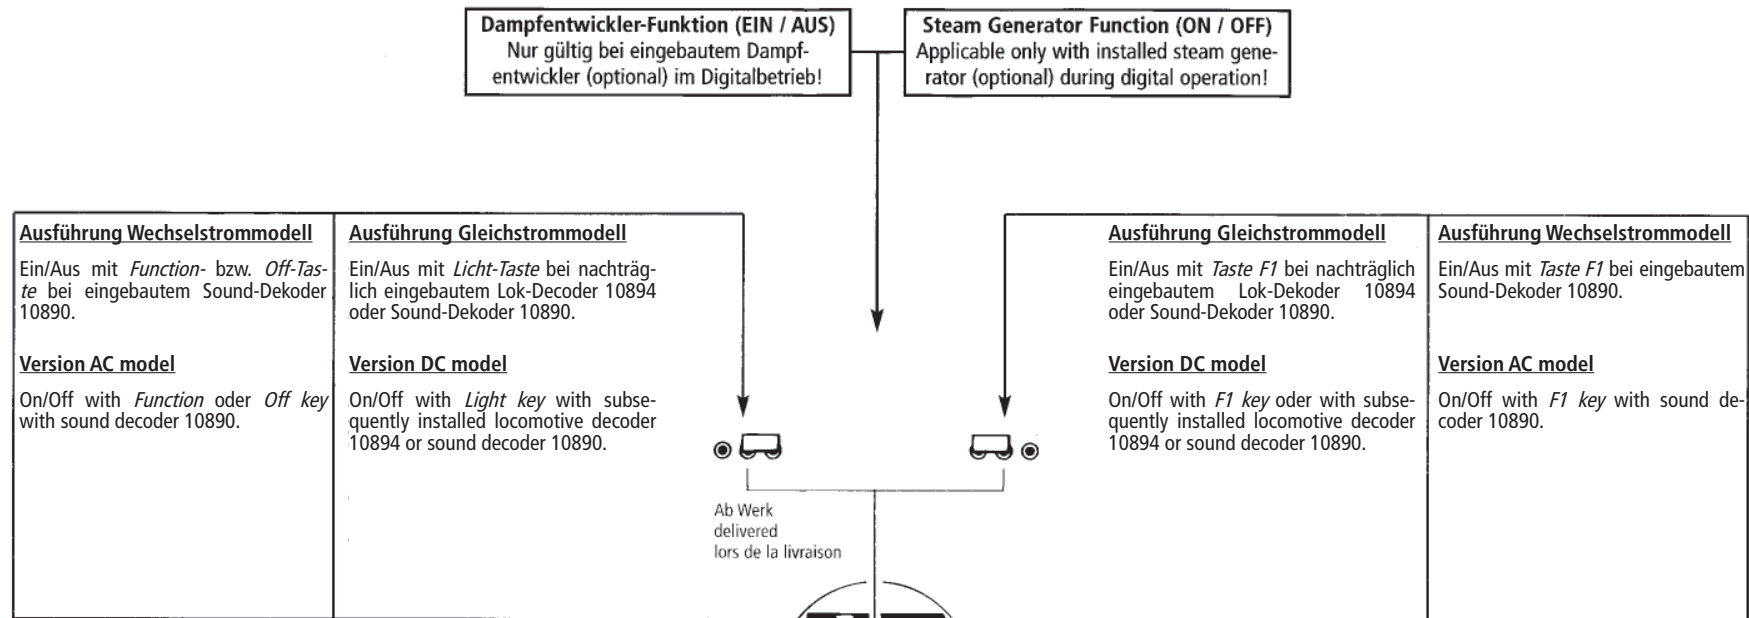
Dampfentwickler-Funktion (EIN / AUS)
Nur gültig bei eingebautem Dampfentwickler (optional) im Digitalbetrieb!

Steam Generator Function (ON / OFF)
Applicable only with installed steam generator (optional) during digital operation!

Ausführung Wechselstrommodell

Ein/Aus mit *Function-* bzw. *Off-Taste* bei eingebautem Sound-Dekoder 10890.

Version AC model

On/Off with *Function* oder *Off key* with sound decoder 10890.

Ausführung Gleichstrommodell

Ein/Aus mit *Licht-Taste* bei nachträglich eingebautem Lok-Decoder 10894 oder Sound-Dekoder 10890.

Version DC model

On/Off with *Light key* with subsequently installed locomotive decoder 10894 or sound decoder 10890.

Ab Werk
delivered
lors de la livraison

Ausführung Gleichstrommodell

Ein/Aus mit *Taste F1* bei nachträglich eingebautem Lok-Dekoder 10894 oder Sound-Dekoder 10890.

Version DC model

On/Off with *F1 key* oder with subsequently installed locomotive decoder 10894 or sound decoder 10890.

Ausführung Wechselstrommodell

Ein/Aus mit *Taste F1* bei eingebautem Sound-Dekoder 10890.

Version AC model

On/Off with *F1 key* with sound decoder 10890.